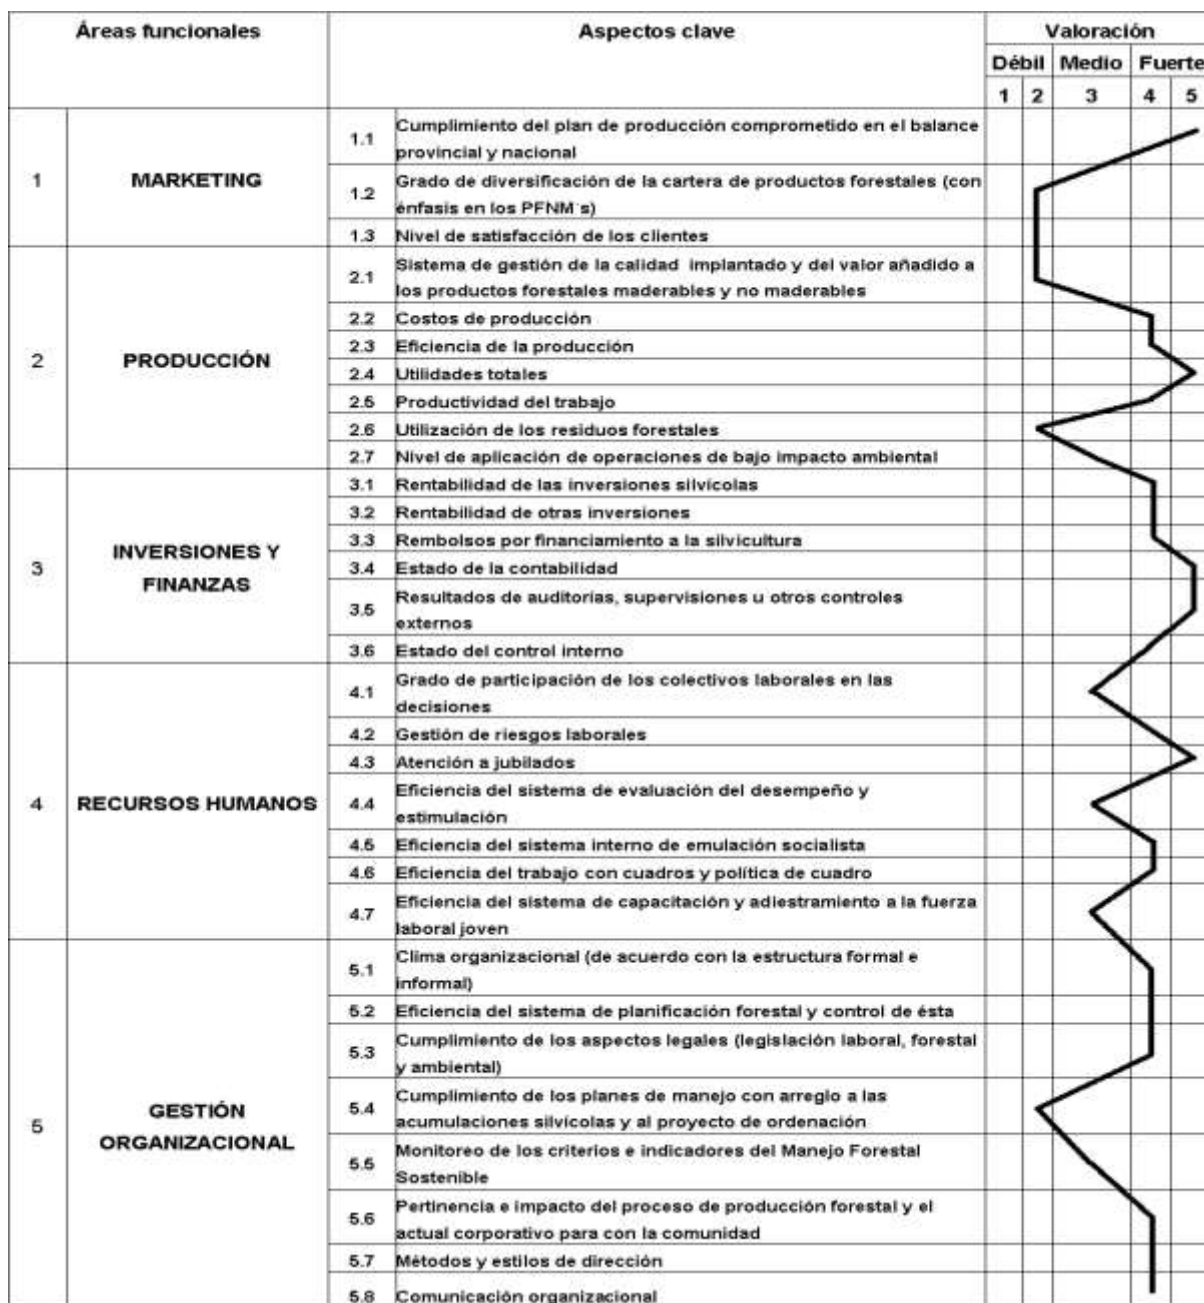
| Áreas funcionales | | Aspectos clave | | Valoración | | | | |
|---|---|---|---|---|---|---|---|---|
| | | | | Débil | | Medio | Fuerte | |
| | | | | 1 | 2 | 3 | 4 | 5 |
| 1 | MARKETING | 1.1 | Cumplimiento del plan de producción comprometido en el balance provincial y nacional | | | | | |
| | | 1.2 | Grado de diversificación de la cartera de productos forestales (con énfasis en los PFNM´s) | | | | | |
| | | 1.3 | Nivel de satisfacción de los clientes | | | | | |
| 2 | PRODUCCIÓN | 2.1 | Sistema de gestión de la calidad implantado y del valor añadido a los productos forestales maderables y no maderables | | | | | |
| | | 2.2 | Costos de producción | | | | | |
| | | 2.3 | Eficiencia de la producción | | | | | |
| | | 2.4 | Utilidades totales | | | | | |
| | | 2.5 | Productividad del trabajo | | | | | |
| | | 2.6 | Utilización de los residuos forestales | | | | | |
| | | 2.7 | Nivel de aplicación de operaciones de bajo impacto ambiental | | | | | |
| 3 | INVERSIONES Y FINANZAS | 3.1 | Rentabilidad de las inversiones silvícolas | | | | | |
| | | 3.2 | Rentabilidad de otras inversiones | | | | | |
| | | 3.3 | Rembolsos por financiamiento a la silvicultura | | | | | |
| | | 3.4 | Estado de la contabilidad | | | | | |
| | | 3.5 | Resultados de auditorías, supervisiones u otros controles externos | | | | | |
| | | 3.6 | Estado del control interno | | | | | |
| 4 | RECURSOS HUMANOS | 4.1 | Grado de participación de los colectivos laborales en las decisiones | | | | | |
| | | 4.2 | Gestión de riesgos laborales | | | | | |
| | | 4.3 | Atención a jubilados | | | | | |
| | | 4.4 | Eficiencia del sistema de evaluación del desempeño y estimulación | | | | | |
| | | 4.5 | Eficiencia del sistema interno de emulación socialista | | | | | |
| | | 4.6 | Eficiencia del trabajo con cuadros y política de cuadro | | | | | |
| | | 4.7 | Eficiencia del sistema de capacitación y adiestramiento a la fuerza laboral joven | | | | | |
| 5 | GESTIÓN ORGANIZACIONAL | 5.1 | Clima organizacional (de acuerdo con la estructura formal e informal) | | | | | |
| | | 5.2 | Eficiencia del sistema de planificación forestal y control de ésta | | | | | |
| | | 5.3 | Cumplimiento de los aspectos legales (legislación laboral, forestal y ambiental) | | | | | |
| | | 5.4 | Cumplimiento de los planes de manejo con arreglo a las acumulaciones silvícolas y al proyecto de ordenación | | | | | |
| | | 5.5 | Monitoreo de los criterios e indicadores del Manejo Forestal Sostenible | | | | | |
| | | 5.6 | Pertinencia e impacto del proceso de producción forestal y el actual corporativo para con la comunidad | | | | | |
| | | 5.7 | Métodos y estilos de dirección | | | | | |
| | | 5.8 | Comunicación organizacional | | | | | |